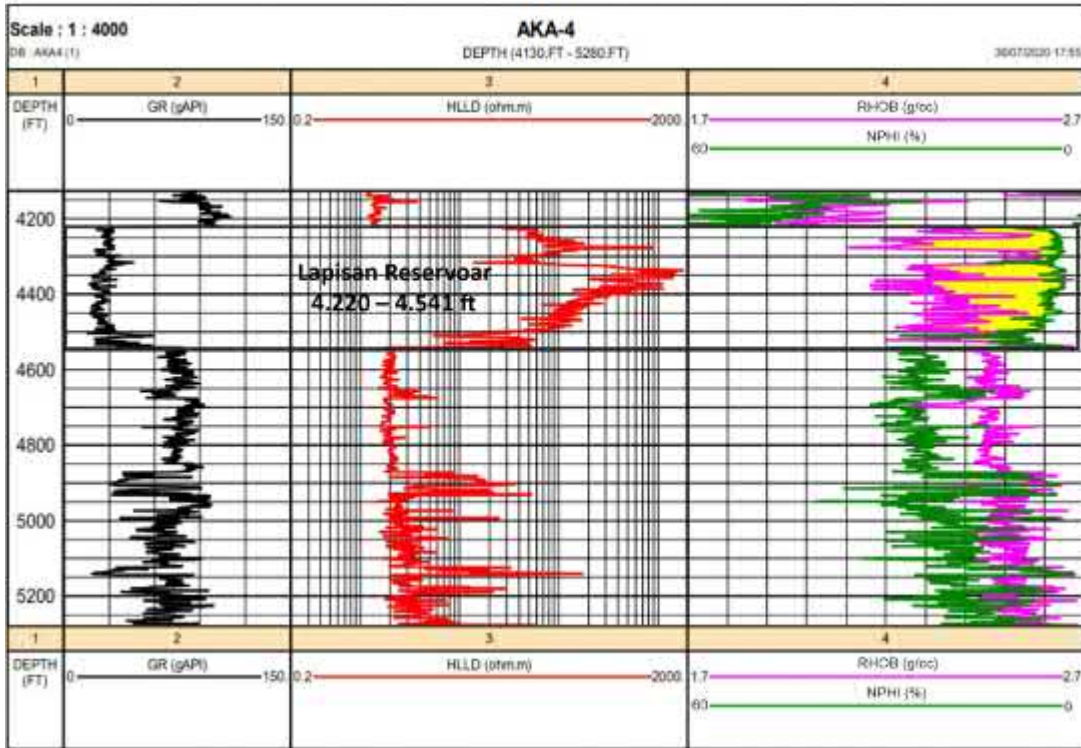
Scale : 1 : 4000

DB : AKA4 (1)

AKA-4

DEPTH (4130.FT - 5280.FT)

30/07/2020 17:55

| 1 | 2 | 3 | 4 |
|---|---|---|---|
| DEPTH (FT) | GR (gAPI) 0 150 | HLLD (ohm.m) 0.2 2000 | RHOB (g/cc) 1.7 2.7 NPHI (%) 60 0 |

4200

4400

4600

4800

5000

5200

Lapisan Reservoar
4.220 – 4.541 ft

| 1 | 2 | 3 | 4 |
|---|---|---|---|
| DEPTH (FT) | GR (gAPI) 0 150 | HLLD (ohm.m) 0.2 2000 | RHOB (g/cc) 1.7 2.7 NPHI (%) 60 0 |